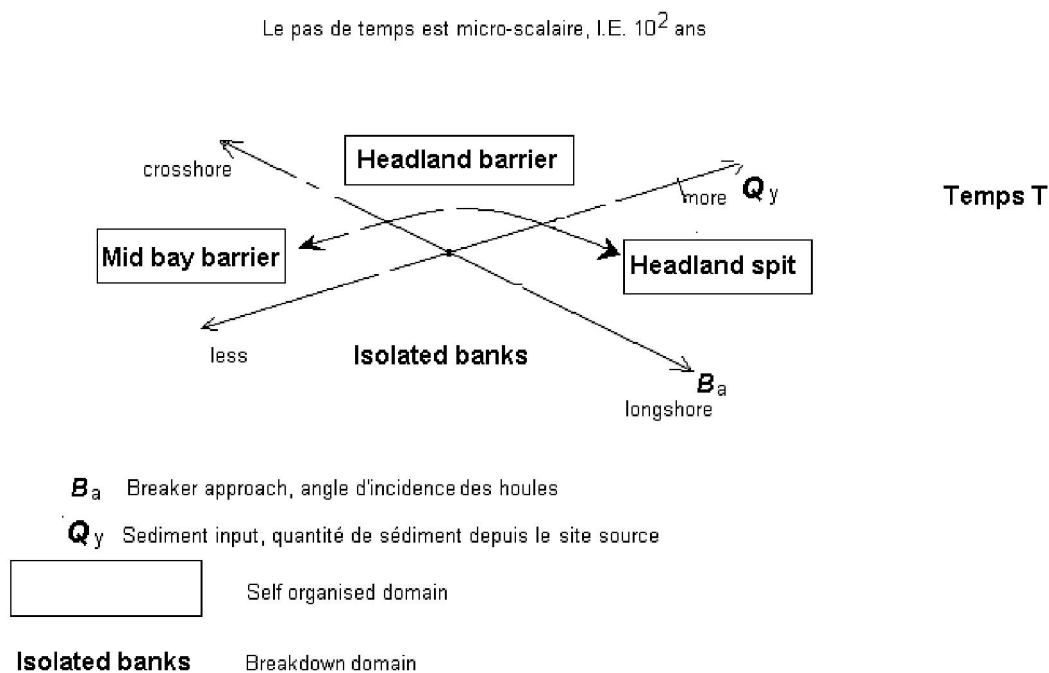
Le pas de temps est micro-scalaire, I.E. $10^2$ ans

crosshore

Headland barrier

more $\boldsymbol{Q}_y$

Temps T

Mid bay barrier

Headland spit

less

Isolated banks

$\boldsymbol{B}_a$

longshore

$\boldsymbol{B}_a$ Breaker approach, angle d'incidence des houles

$\boldsymbol{Q}_y$ Sediment input, quantité de sédiment depuis le site source

Self organised domain

Isolated banks Breakdown domain